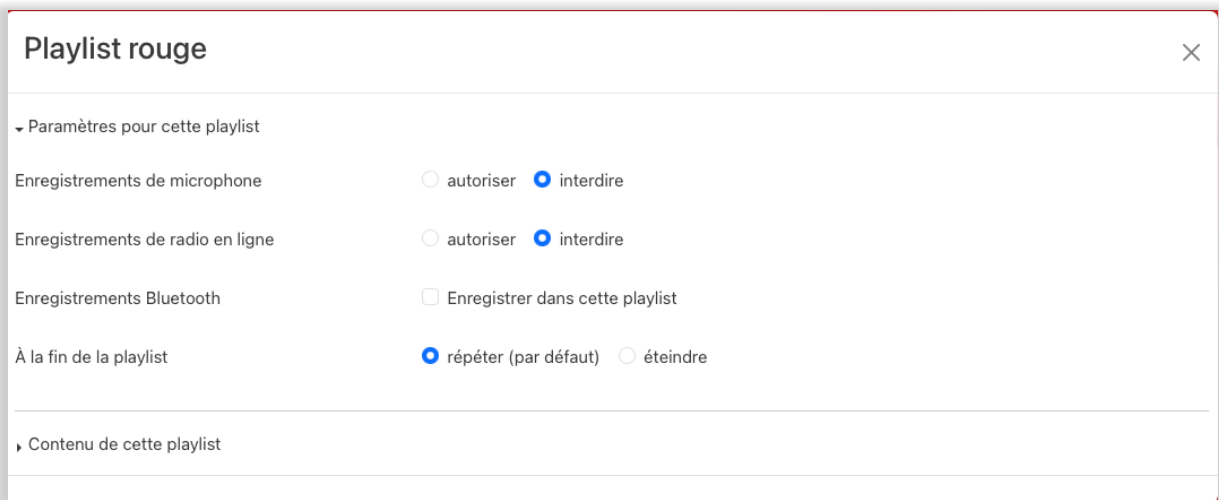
Playlist rouge

×

▾ Paramètres pour cette playlist

Enregistrements de microphone
autoriser interdire

Enregistrements de radio en ligne
autoriser interdire

Enregistrements Bluetooth
Enregistrer dans cette playlist

À la fin de la playlist
répéter (par défaut) éteindre

▸ Contenu de cette playlist